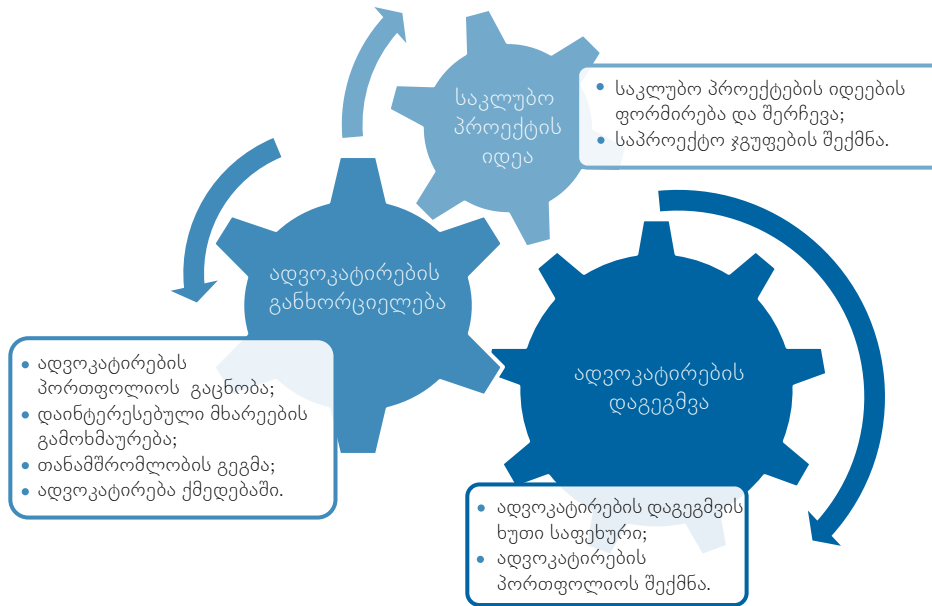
საკლუბო პროექტის იდეა

საკლუბო პროექტების იდეების ფორმირება და შერჩევა;
საპროექტო ჯგუფების შექმნა.

ადვოკატირების განხორციელება

ადვოკატირების პორთფოლიოს გაცნობა;
დაინტერესებული მხარეების გამოხმაურება;
თანამშრომლობის გეგმა;
ადვოკატირება ქმედებაში.

ადვოკატირების დაგეგმვა

ადვოკატირების დაგეგმვის ხუთი საფეხური;
ადვოკატირების პორთფოლიოს შექმნა.